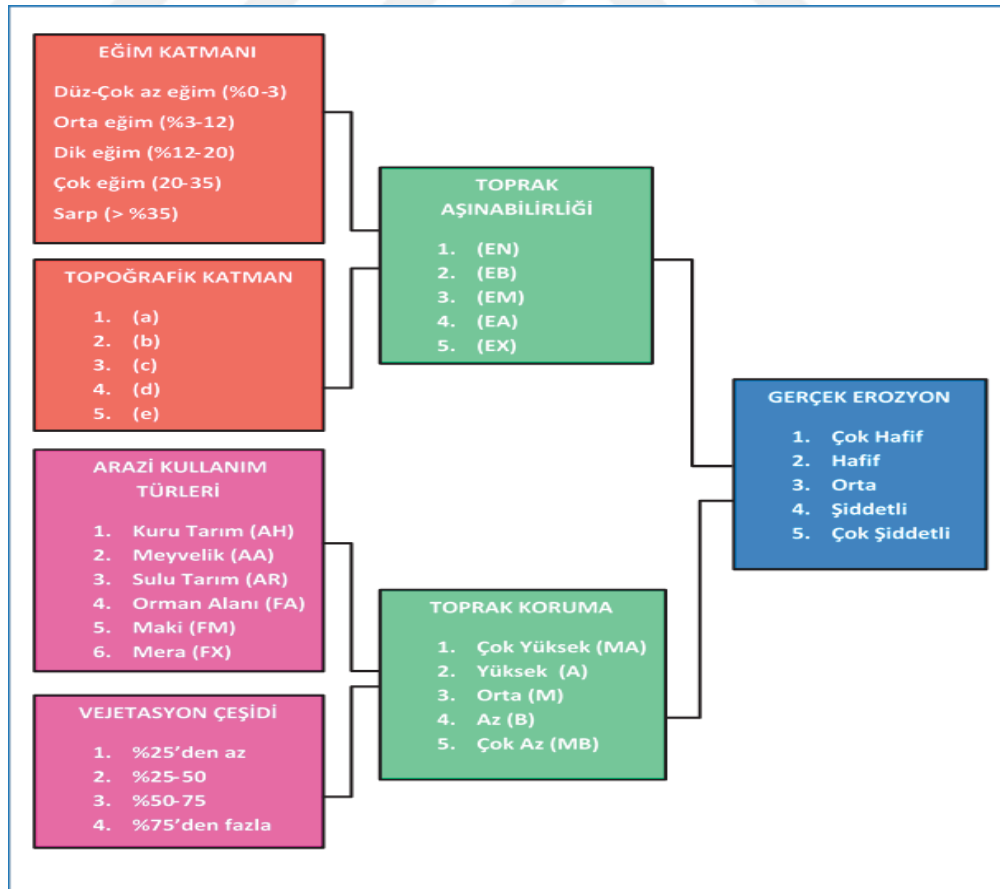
EĞİM KATMANI

Düz-Çok az eğim (%0-3)
Orta eğim (%3-12)
Dik eğim (%12-20)
Çok eğim (20-35)
Sarp (> %35)

TOPOĞRAFİK KATMAN

1. (a)
2. (b)
3. (c)
4. (d)
5. (e)

ARAZİ KULLANIM TÜRLERİ

1. Kuru Tarım (AH)
2. Meyvelik (AA)
3. Sulu Tarım (AR)
4. Orman Alanı (FA)
5. Maki (FM)
6. Mera (FX)

VEJETASYON ÇEŞİDİ

1. %25'den az
2. %25-50
3. %50-75
4. %75'den fazla

TOPRAK AŞINABİLİRLİĞİ

1. (EN)
2. (EB)
3. (EM)
4. (EA)
5. (EX)

TOPRAK KORUMA

1. Çok Yüksek (MA)
2. Yüksek (A)
3. Orta (M)
4. Az (B)
5. Çok Az (MB)

GERÇEK EROZYON

1. Çok Hafif
2. Hafif
3. Orta
4. Şiddetli
5. Çok Şiddetli